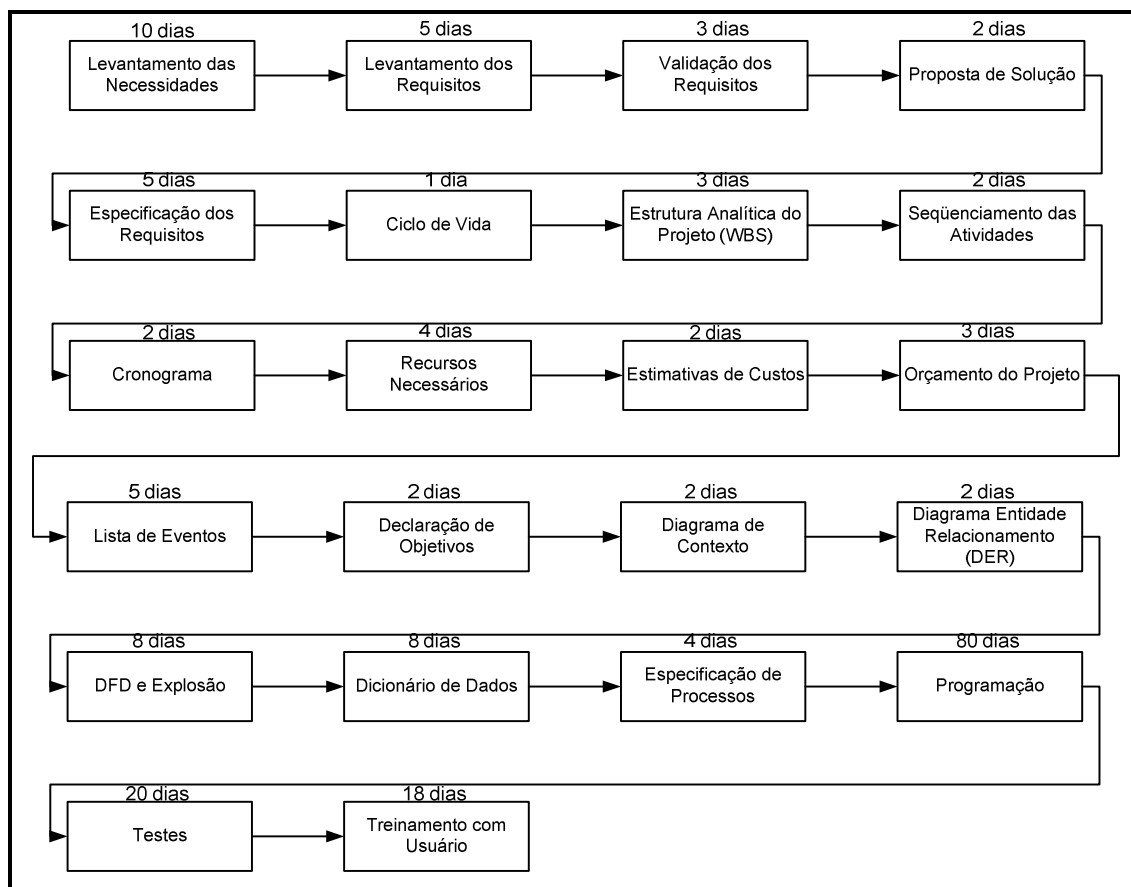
10 dias
Levantamento das Necessidades

5 dias
Levantamento dos Requisitos

3 dias
Validação dos Requisitos

2 dias
Proposta de Solução

5 dias
Especificação dos Requisitos

1 dia
Ciclo de Vida

3 dias
Estrutura Analítica do Projeto (WBS)

2 dias
Seqüenciamento das Atividades

2 dias
Cronograma

4 dias
Recursos Necessários

2 dias
Estimativas de Custos

3 dias
Orçamento do Projeto

5 dias
Lista de Eventos

2 dias
Declaração de Objetivos

2 dias
Diagrama de Contexto

2 dias
Diagrama Entidade Relacionamento (DER)

8 dias
DFD e Explosão

8 dias
Dicionário de Dados

4 dias
Especificação de Processos

80 dias
Programação

20 dias
Testes

18 dias
Treinamento com Usuário